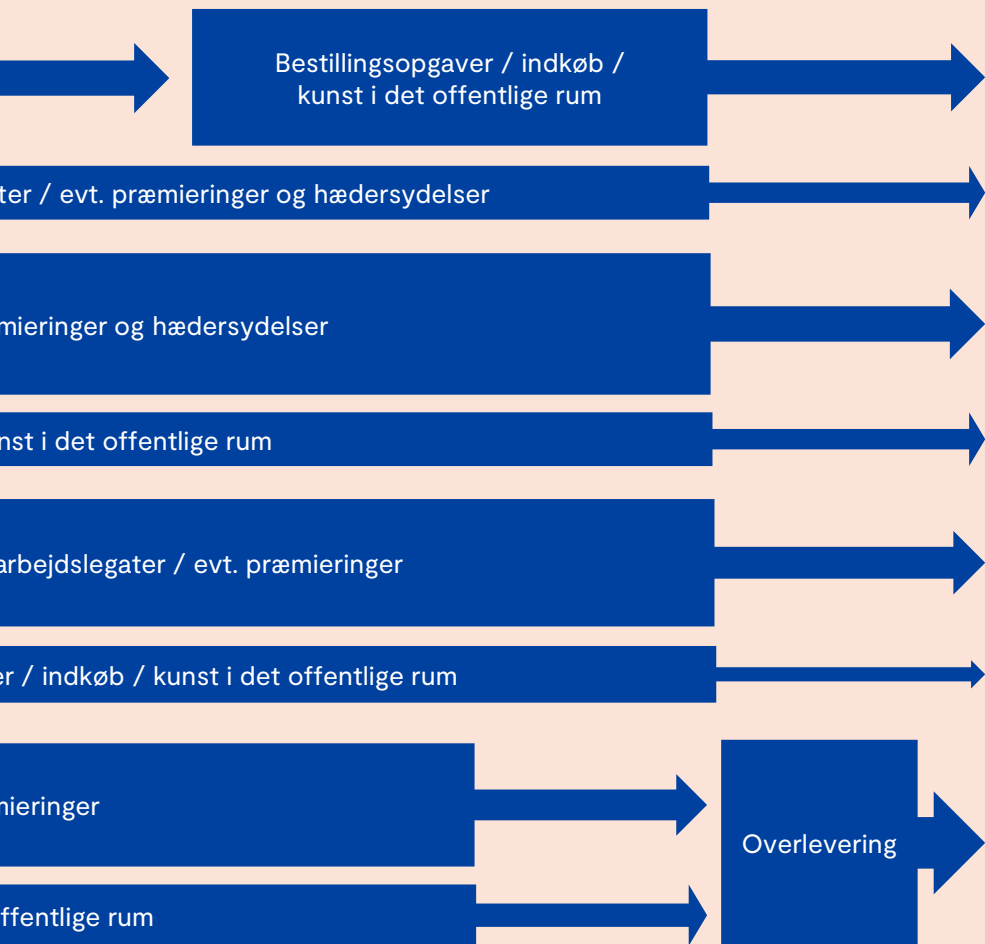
Bestillingsopgaver / indkøb / kunst i det offentlige rum

ter / evt. præmieringer og hædersydelser

mieringer og hædersydelser

nst i det offentlige rum

arbejdslegater / evt. præmieringer

er / indkøb / kunst i det offentlige rum

mieringer

Overlevering

offentlige rum